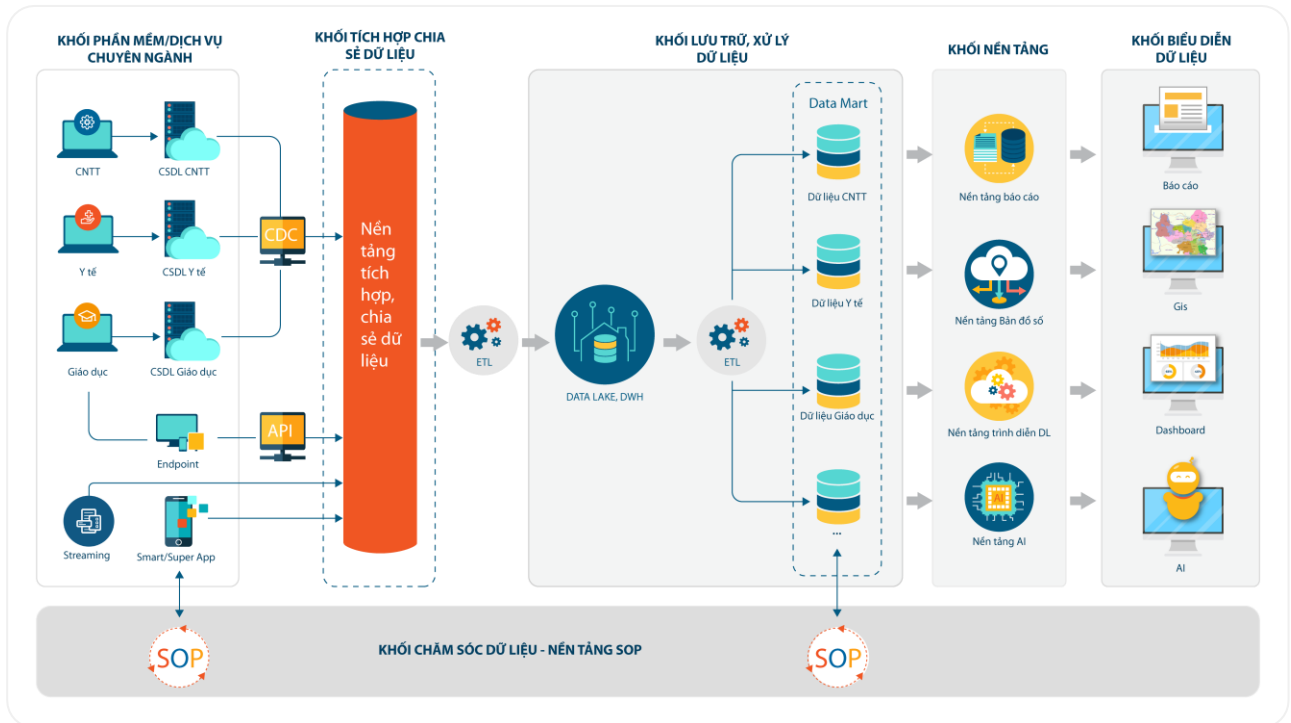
KHỐI PHẦN MỀM/DỊCH VỤ CHUYÊN NGÀNH

CNTT

CSDL CNTT

Y tế

CSDL Y tế

Giáo dục

CSDL Giáo dục

Endpoint

Streaming

Smart/Super App

KHỐI TÍCH HỢP CHIA SẺ DỮ LIỆU

CDC

API

Nền tảng tích hợp, chia sẻ dữ liệu

ETL

KHỐI LƯU TRỮ, XỬ LÝ DỮ LIỆU

DATA LAKE, DWH

ETL

Data Mart

Dữ liệu CNTT

Dữ liệu Y tế

Dữ liệu Giáo dục

...

KHỐI NỀN TẢNG

Nền tảng báo cáo

Nền tảng Bản đồ số

Nền tảng trình diễn DL

AI

Nền tảng AI

KHỐI BIỂU DIỄN DỮ LIỆU

Báo cáo

Gis

Dashboard

AI

SOP

KHỐI CHĂM SÓC DỮ LIỆU - NỀN TẢNG SOP

SOP